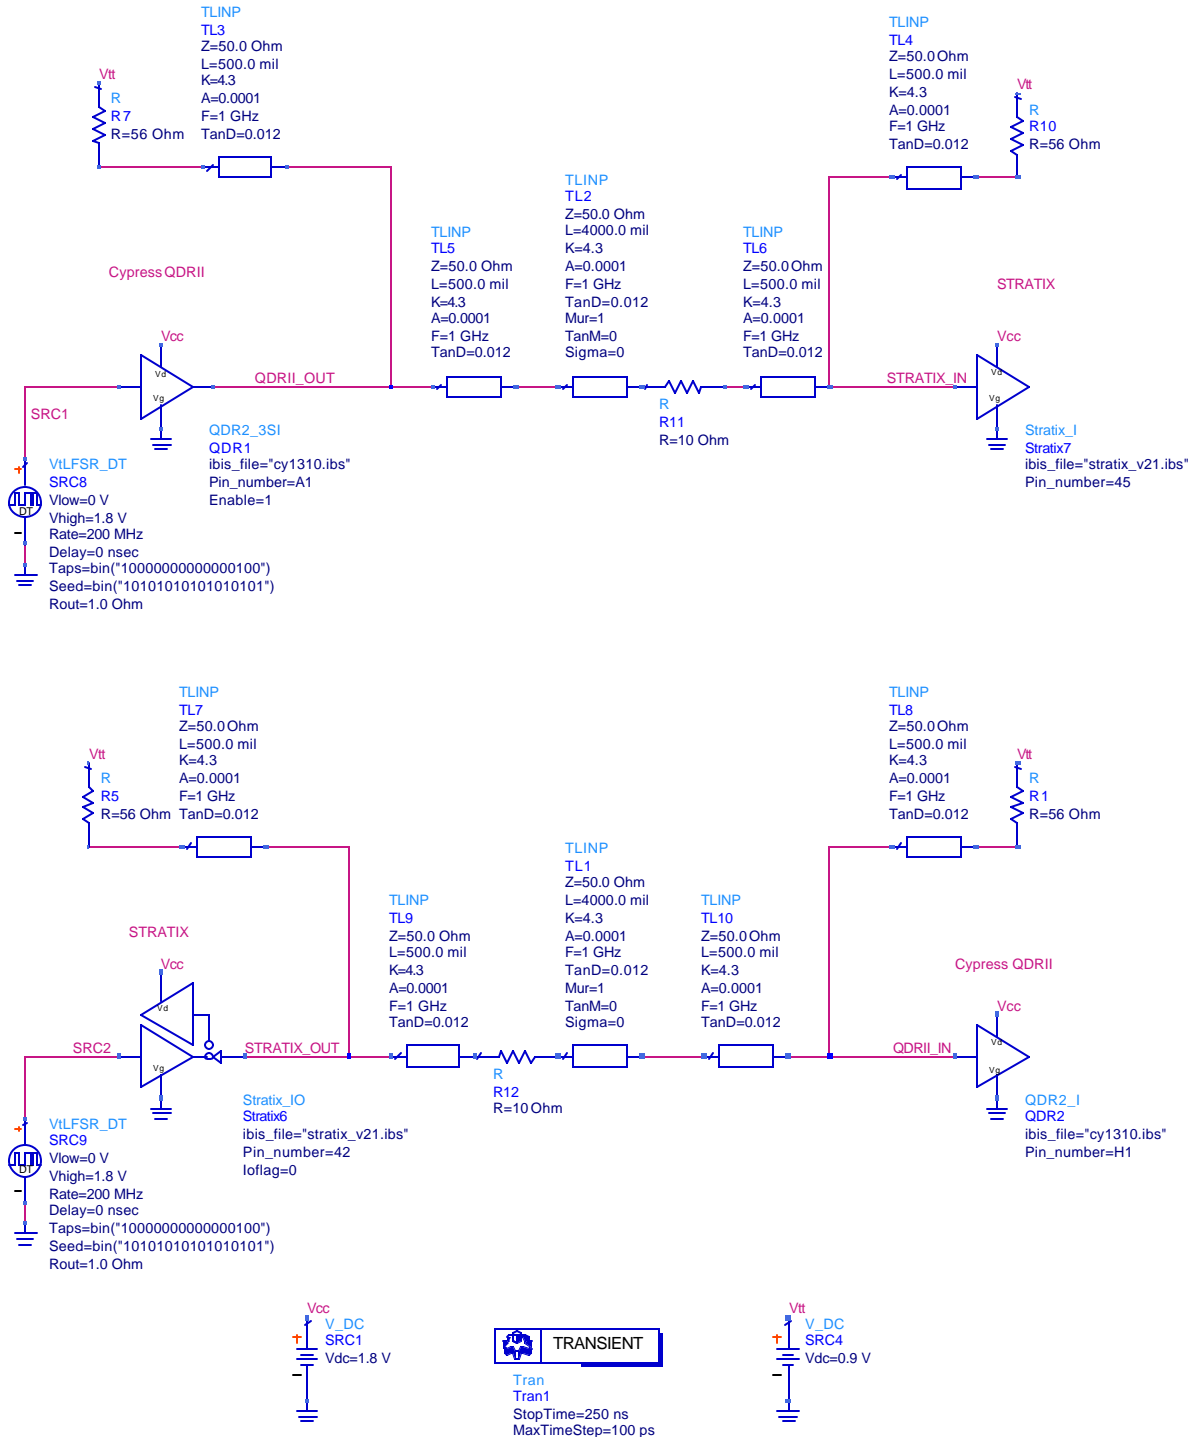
TLINP
TL3
Z=50.0 Ohm
L=500.0 mil
K=4.3
A=0.0001
F=1 GHz
TanD=0.012

Vtt
R
R7
R=56 Ohm

TLINP
TL4
Z=50.0 Ohm
L=500.0 mil
K=4.3
A=0.0001
F=1 GHz
TanD=0.012

Vtt
R
R10
R=56 Ohm

TLINP
TL2
Z=50.0 Ohm
L=4000.0 mil
K=4.3
A=0.0001
F=1 GHz
TanD=0.012
Mur=1
TanM=0
Sigma=0

TLINP
TL5
Z=50.0 Ohm
L=500.0 mil
K=4.3
A=0.0001
F=1 GHz
TanD=0.012

TLINP
TL6
Z=50.0 Ohm
L=500.0 mil
K=4.3
A=0.0001
F=1 GHz
TanD=0.012

Cypress QDRII

STRATIX

Vcc
Vd
Vg
QDRII_OUT

Vcc
Vd
Vg
STRATIX_IN

SRC1

R
R11
R=10 Ohm

QDR2_3SI
QDR1
ibis_file="cy1310.ibs"
Pin_number=A1
Enable=1

Stratix_I
Stratix7
ibis_file="stratix_v21.ibs"
Pin_number=45

DT
VtLFSR_DT
SRC8
Vlow=0 V
Vhigh=1.8 V
Rate=200 MHz
Delay=0 nsec
Taps=bin("1000000000000100")
Seed=bin("1010101010101010")
Rout=1.0 Ohm

TLINP
TL7
Z=50.0 Ohm
L=500.0 mil
K=4.3
A=0.0001
F=1 GHz
TanD=0.012

Vtt
R
R5
R=56 Ohm

TLINP
TL8
Z=50.0 Ohm
L=500.0 mil
K=4.3
A=0.0001
F=1 GHz
TanD=0.012

Vtt
R
R1
R=56 Ohm

TLINP
TL1
Z=50.0 Ohm
L=4000.0 mil
K=4.3
A=0.0001
F=1 GHz
TanD=0.012
Mur=1
TanM=0
Sigma=0

STRATIX

TLINP
TL9
Z=50.0 Ohm
L=500.0 mil
K=4.3
A=0.0001
F=1 GHz
TanD=0.012

TLINP
TL10
Z=50.0 Ohm
L=500.0 mil
K=4.3
A=0.0001
F=1 GHz
TanD=0.012

Cypress QDRII

Vcc
Vd
Vg
SRC2
STRATIX_OUT

R
R12
R=10 Ohm

Vcc
Vd
Vg
QDRII_IN

Stratix_IO
Stratix6
ibis_file="stratix_v21.ibs"
Pin_number=42
Ioflag=0

QDR2_I
QDR2
ibis_file="cy1310.ibs"
Pin_number=H1

DT
VtLFSR_DT
SRC9
Vlow=0 V
Vhigh=1.8 V
Rate=200 MHz
Delay=0 nsec
Taps=bin("1000000000000100")
Seed=bin("1010101010101010")
Rout=1.0 Ohm

Vcc
V_DC
SRC1
Vdc=1.8 V

TRANSIENT
Tran
Tran1
StopTime=250 ns
MaxTimeStep=100 ps

Vtt
V_DC
SRC4
Vdc=0.9 V